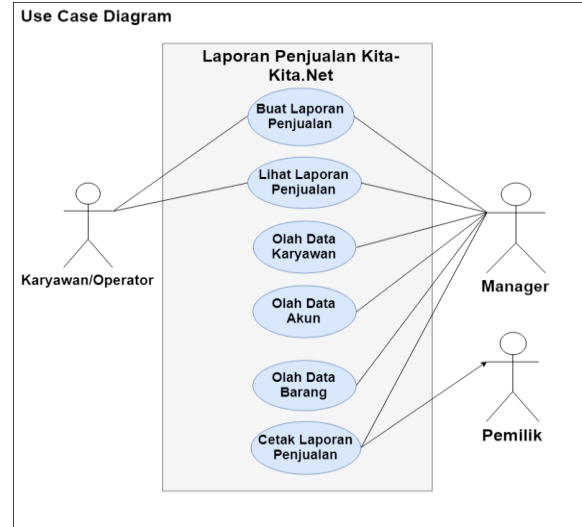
Use Case Diagram

Laporan Penjualan Kita-Kita.Net

Buat Laporan Penjualan

Lihat Laporan Penjualan

Olah Data Karyawan

Olah Data Akun

Olah Data Barang

Cetak Laporan Penjualan

Karyawan/Operator

Manager

Pemilik